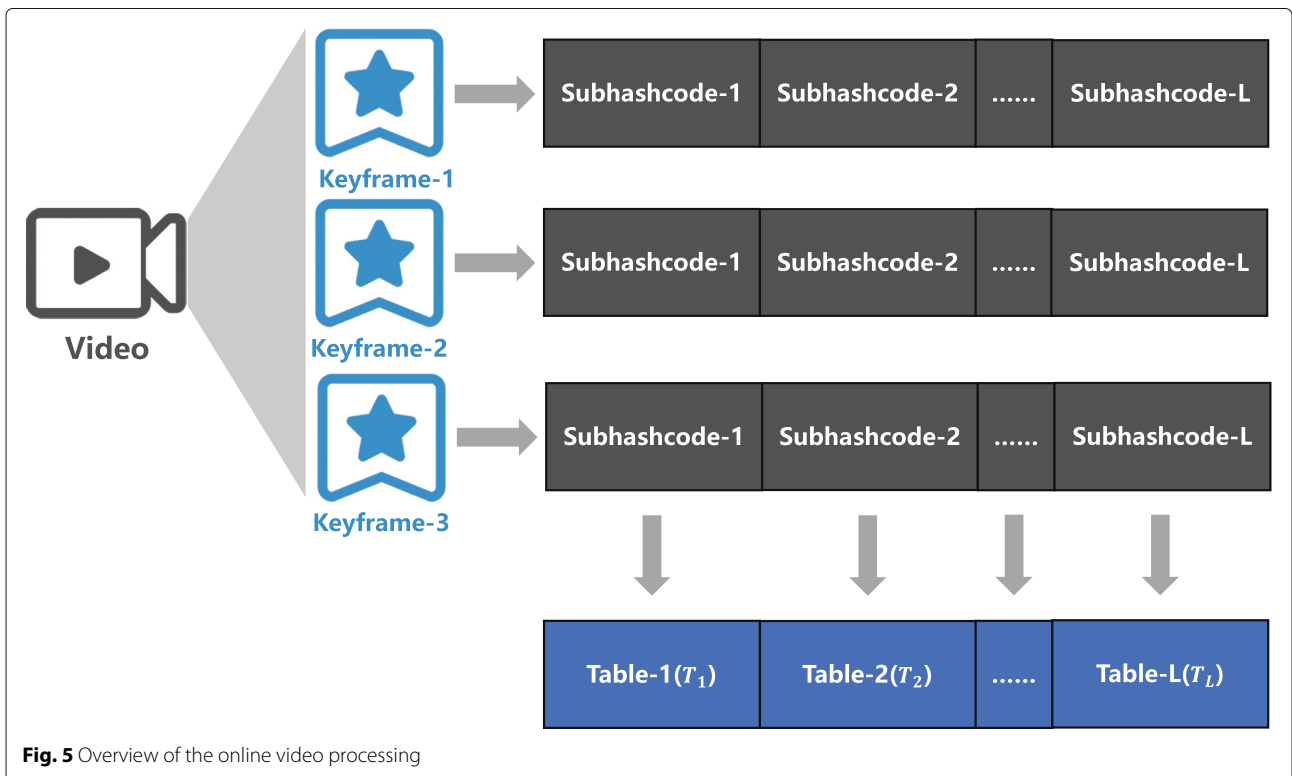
Video

Keyframe-1

Subhashcode-1 | Subhashcode-2 | ...... | Subhashcode-L

Keyframe-2

Subhashcode-1 | Subhashcode-2 | ...... | Subhashcode-L

Keyframe-3

Subhashcode-1 | Subhashcode-2 | ...... | Subhashcode-L

Table-1($T_1$) | Table-2($T_2$) | ...... | Table-L($T_L$)

**Fig. 5** Overview of the online video processing